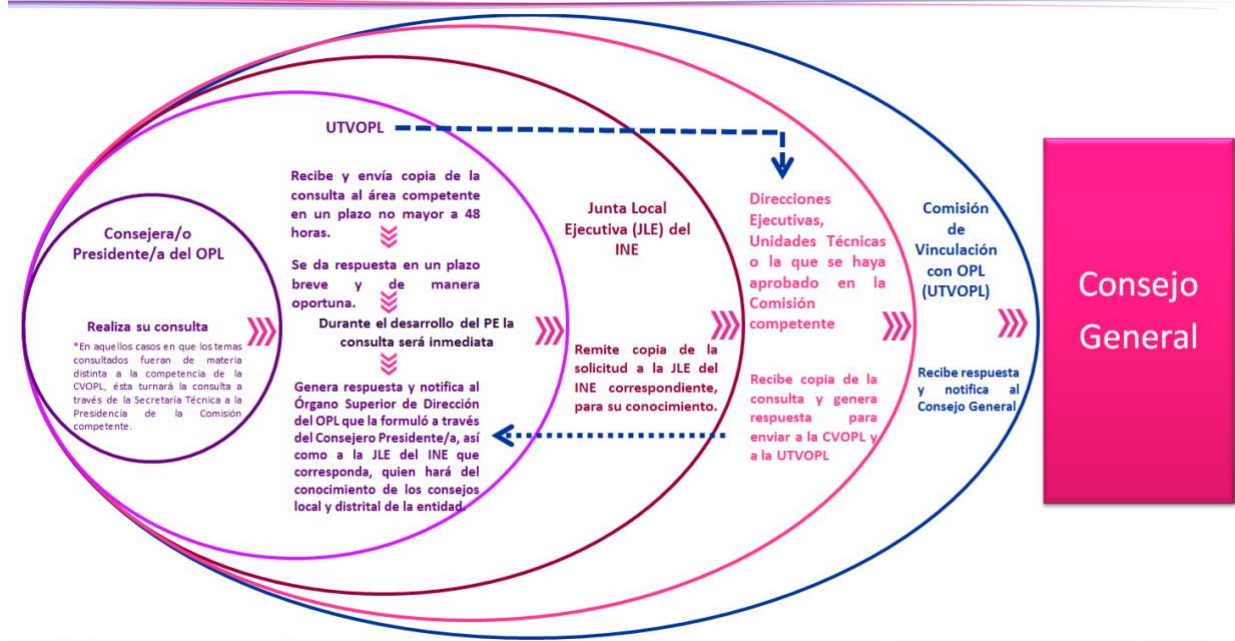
Consejera/o Presidente/a del OPL

Realiza su consulta

*En aquellos casos en que los temas consultados fueran de materia distinta a la competencia de la CVOPL, ésta turnará la consulta a través de la Secretaría Técnica a la Presidencia de la Comisión competente.

UTVOPL

Recibe y envía copia de la consulta al área competente en un plazo no mayor a 48 horas.

Se da respuesta en un plazo breve y de manera oportuna.

Durante el desarrollo del PE la consulta será inmediata

Genera respuesta y notifica al Órgano Superior de Dirección del OPL que la formuló a través del Consejero Presidente/a, así como a la JLE del INE que corresponda, quien hará del conocimiento de los consejos local y distrital de la entidad.

Junta Local Ejecutiva (JLE) del INE

Remite copia de la solicitud a la JLE del INE correspondiente, para su conocimiento.

Direcciones Ejecutivas, Unidades Técnicas o la que se haya aprobado en la Comisión competente

Recibe copia de la consulta y genera respuesta para enviar a la CVOPL y a la UTVOPL

Comisión de Vinculación con OPL (UTVOPL)

Recibe respuesta y notifica al Consejo General

Consejo General